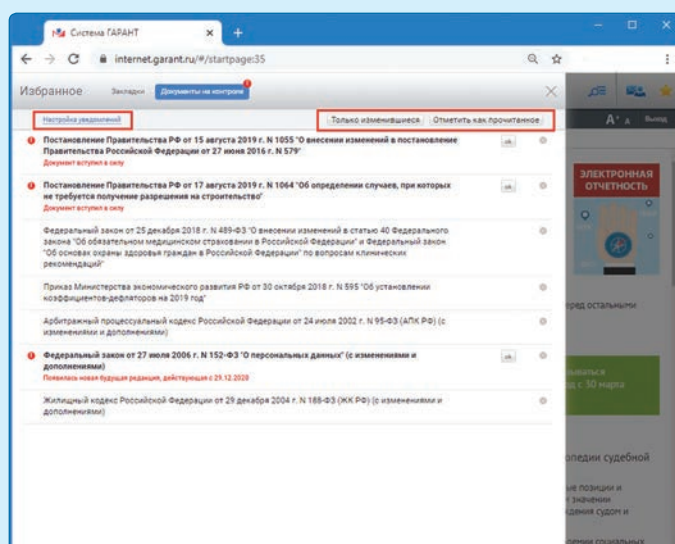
Система ГАРАНТ

internet.garant.ru/#/startpage:35

Избранное Закладки Документы на контроле

Настройка уведомлений

Только изменившиеся Отметить как прочитанное

Постановление Правительства РФ от 15 августа 2019 г. N 1055 "О внесении изменений в постановление Правительства Российской Федерации от 27 июня 2016 г. N 579"
Документ вступил в силу

Постановление Правительства РФ от 17 августа 2019 г. N 1064 "Об определении случаев, при которых не требуется получение разрешения на строительство"
Документ вступил в силу

Федеральный закон от 25 декабря 2018 г. N 489-ФЗ "О внесении изменений в статью 40 Федерального закона "Об обязательном медицинском страховании в Российской Федерации" и Федеральный закон "Об основах охраны здоровья граждан в Российской Федерации" по вопросам клинических рекомендаций"

Приказ Министерства экономического развития РФ от 30 октября 2018 г. N 595 "Об установлении коэффициентов-дефляторов на 2019 год"

Арбитражный процессуальный кодекс Российской Федерации от 24 июля 2002 г. N 95-ФЗ (АПК РФ) (с изменениями и дополнениями)

Федеральный закон от 27 июля 2006 г. N 152-ФЗ "О персональных данных" (с изменениями и дополнениями)
Появилась новая будущая редакция, действующая с 29.12.2020

Жилищный кодекс Российской Федерации от 29 декабря 2004 г. N 188-ФЗ (ЖК РФ) (с изменениями и дополнениями)

Выход

ЭЛЕКТРОННАЯ ОТЧЕТНОСТЬ

ред остальными

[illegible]ываться
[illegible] с 30 марта

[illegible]педии судебной

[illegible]е позиции и
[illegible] значении
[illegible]дения судом и